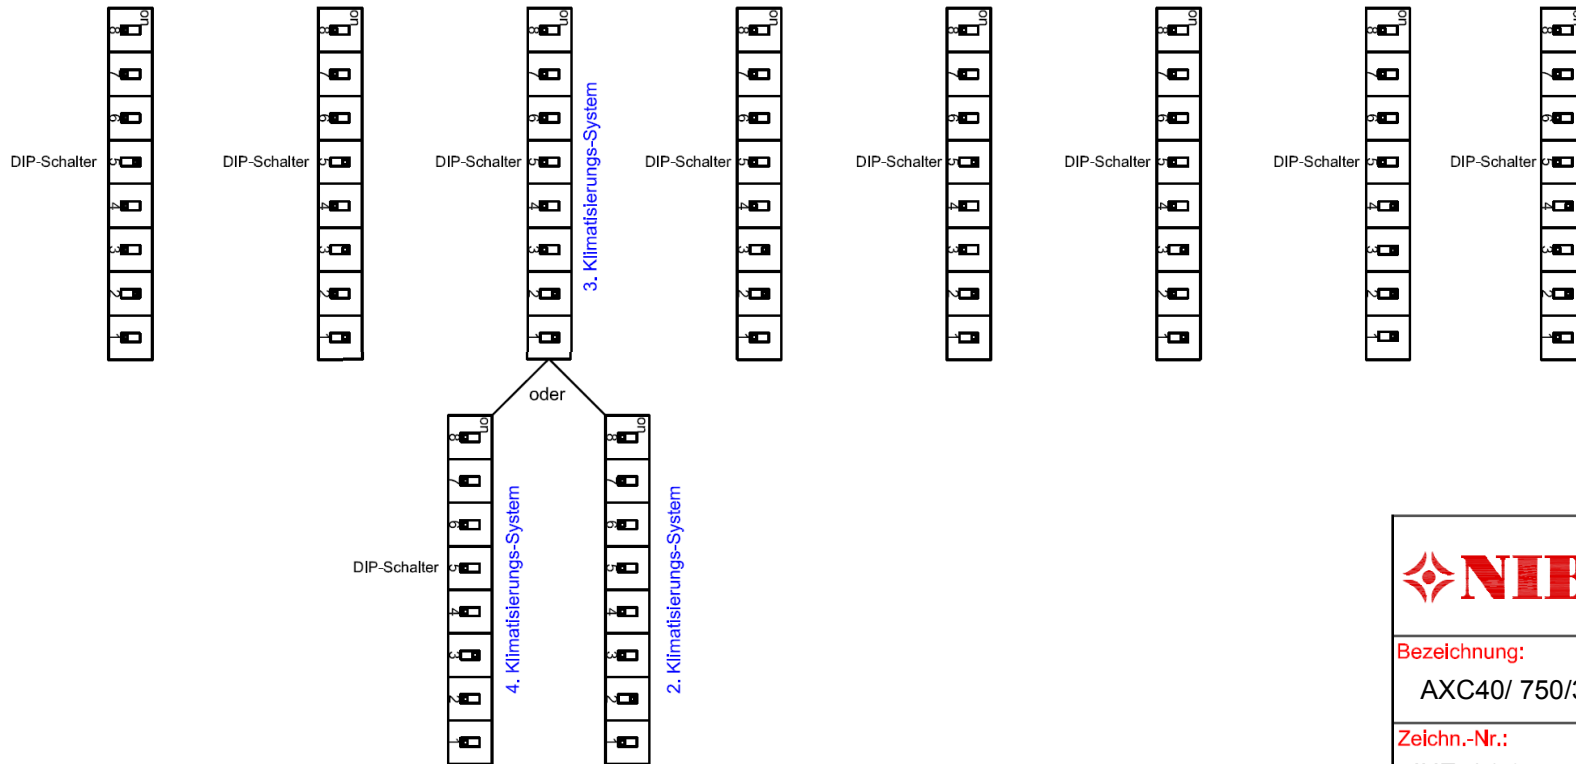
on 8 7 6 5 4 3 2 1
DIP-Schalter

on 8 7 6 5 4 3 2 1
DIP-Schalter

on 8 7 6 5 4 3 2 1
DIP-Schalter
3. Klimatisierungs-System

on 8 7 6 5 4 3 2 1
DIP-Schalter

on 8 7 6 5 4 3 2 1
DIP-Schalter

on 8 7 6 5 4 3 2 1
DIP-Schalter

on 8 7 6 5 4 3 2 1
DIP-Schalter

on 8 7 6 5 4 3 2 1
DIP-Schalter

oder

on 8 7 6 5 4 3 2 1
DIP-Schalter
4. Klimatisierungs-System

on 8 7 6 5 4 3 2 1
2. Klimatisierungs-System

NI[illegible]
Bezeichnung:
AXC40/ 750/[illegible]
Zeichn.-Nr.: